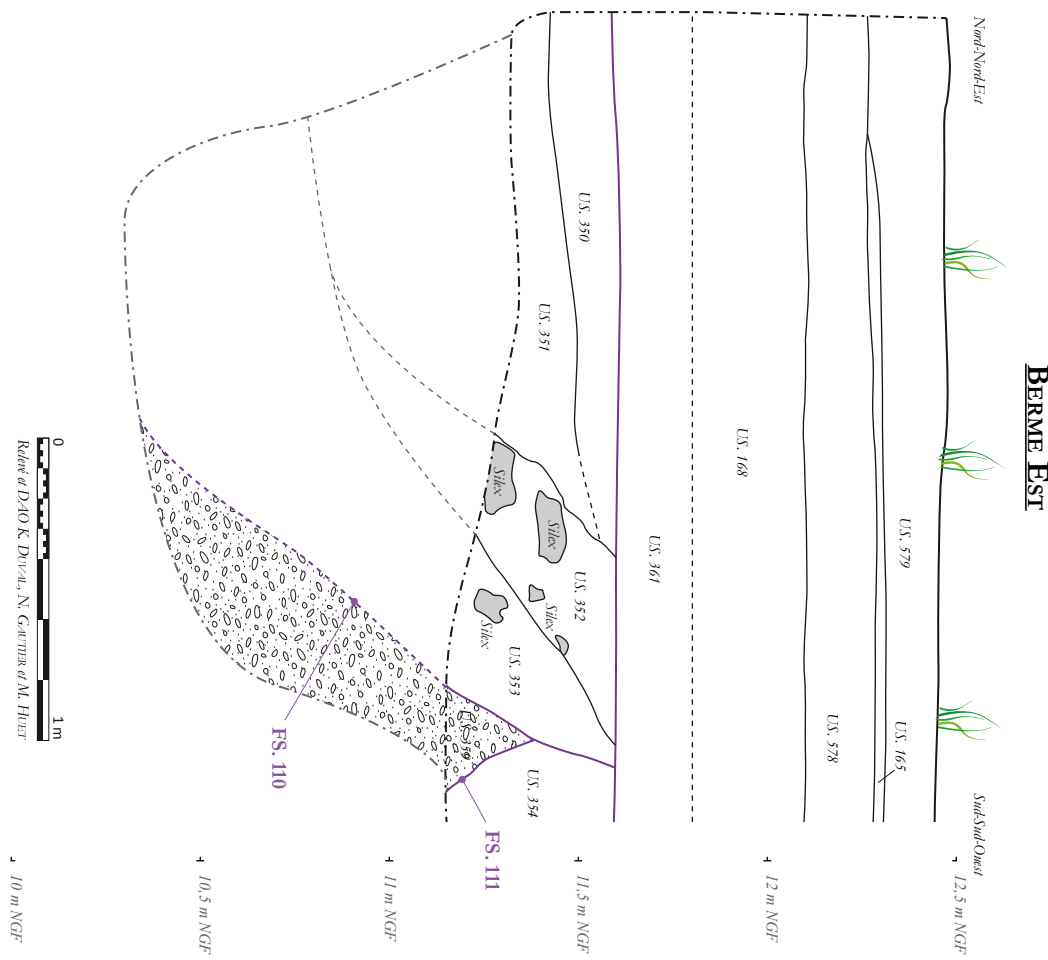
Berme Est

Nord-Nord-Est

Sud-Sud-Ouest

US. 350

US. 351

US. 168

US. 579

US. 361

US. 352

Silex

Silex

Silex

Silex

US. 353

US. 578

US. 165

US. 354

US. 359

FS. 110

FS. 111

0

1 m

Relevé et DAO K. Duval, N. Gautier et M. Huet

12,5 m NGF

12 m NGF

11,5 m NGF

11 m NGF

10,5 m NGF

10 m NGF